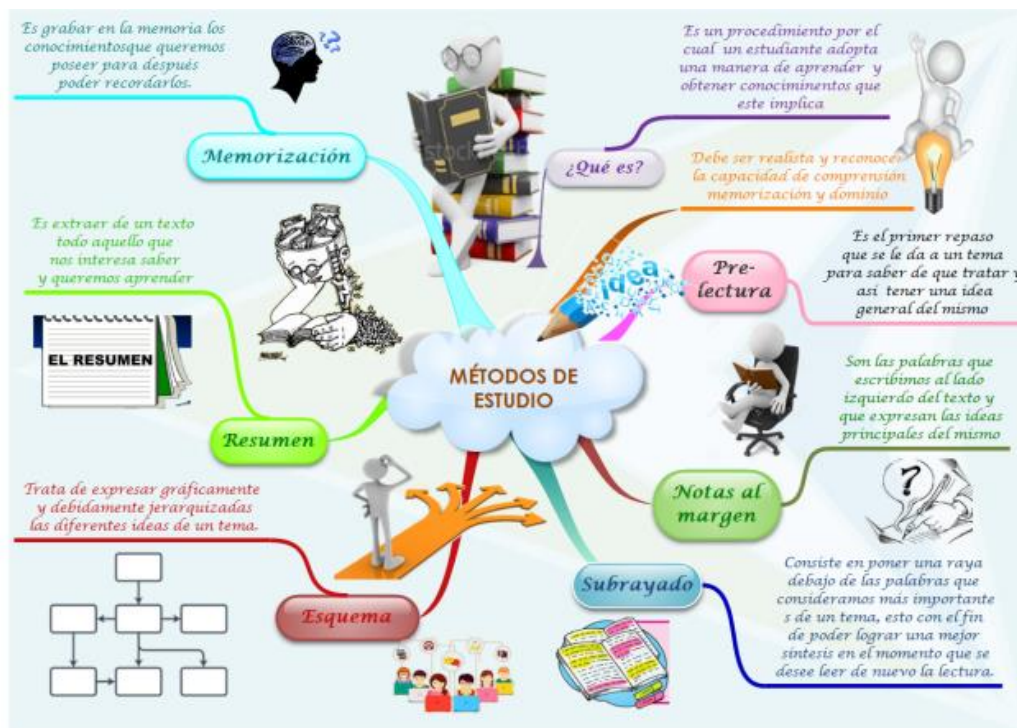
Es grabar en la memoria los conocimientosque queremos poseer para después poder recordarlos.

Memorización

Es un procedimiento por el cual un estudiante adopta una manera de aprender y obtener conocimimentos que este implica

¿Qué es?

Debe ser realista y reconocer la capacidad de comprensión memorización y dominio

Es extraer de un texto todo aquello que nos interesa saber y queremos aprender

EL RESUMEN

Pre-lectura

Es el primer repaso que se le da a un tema para saber de que tratar y así tener una idea general del mismo

idea

MÉTODOS DE ESTUDIO

Son las palabras que escribimos al lado izquierdo del texto y que expresan las ideas principales del mismo

Resumen

Notas al margen

Trata de expresar gráficamente y debidamente jerarquizadas las diferentes ideas de un tema.

Subrayado

Consiste en poner una raya debajo de las palabras que consideramos más importante s de un tema, esto con el fin de poder lograr una mejor síntesis en el momento que se desee leer de nuevo la lectura.

Esquema